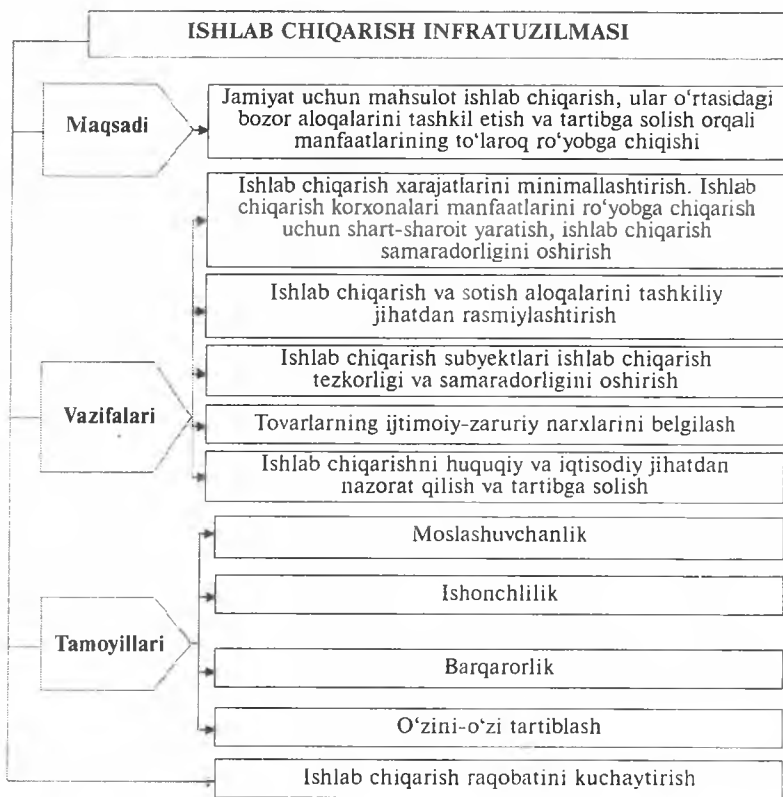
ISHLAB CHIQARISH INFRATUZILMASI

Maqsadi

Jamiyat uchun mahsulot ishlab chiqarish, ular o'rtasidagi bozor aloqalarini tashkil etish va tartibga solish orqali manfaatlarining to'laroq ro'yobga chiqishi

Vazifalari

Ishlab chiqarish xarajatlarini minimallashtirish. Ishlab chiqarish korxonalari manfaatlarini ro'yobga chiqarish uchun shart-sharoit yaratish, ishlab chiqarish samaradorligini oshirish

Ishlab chiqarish va sotish aloqalarini tashkiliy jihatdan rasmiylashtirish

Ishlab chiqarish subyektlari ishlab chiqarish tezkorligi va samaradorligini oshirish

Tovarlarning ijtimoiy-zaruriy narxlarini belgilash

Ishlab chiqarishni huquqiy va iqtisodiy jihatdan nazorat qilish va tartibga solish

Tamoyillari

Moslashuvchanlik

Ishonchlilik

Barqarorlik

O'zini-o'zi tartiblash

Ishlab chiqarish raqobatini kuchaytirish